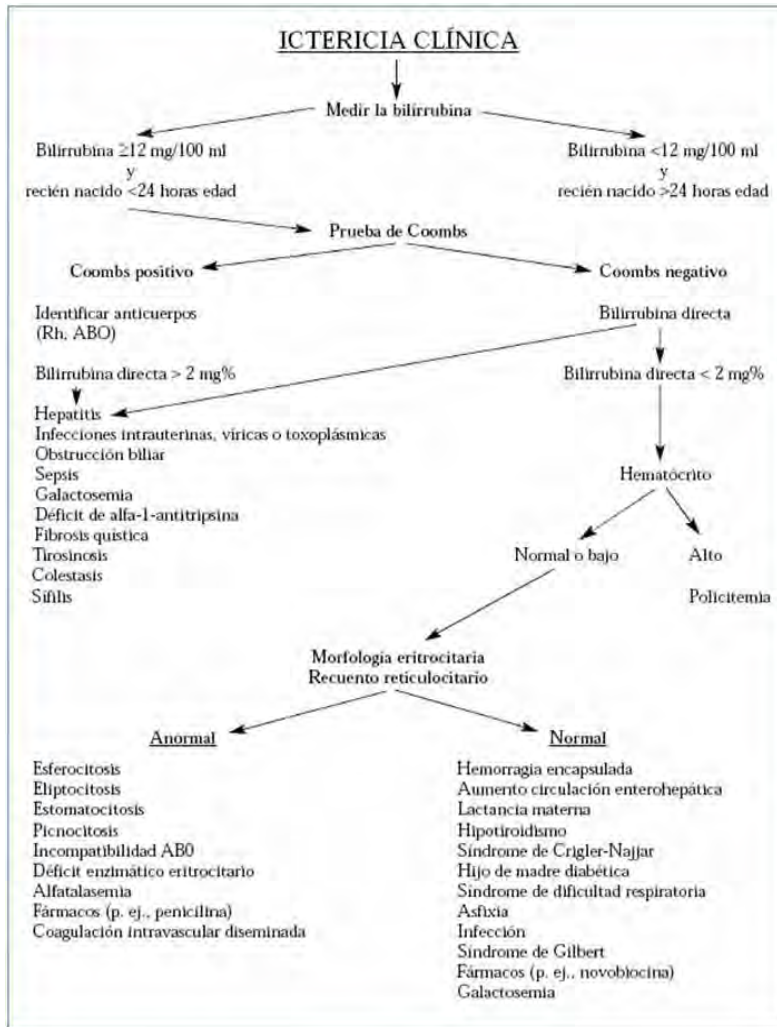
ICTERICIA CLÍNICA

Medir la bilirrubina

Bilirrubina $\geq$12 mg/100 ml
y
recién nacido <24 horas edad

Bilirrubina <12 mg/100 ml
y
recién nacido >24 horas edad

Prueba de Coombs

Coombs positivo

Coombs negativo

Identificar anticuerpos
(Rh, ABO)

Bilirrubina directa

Bilirrubina directa > 2 mg%

Bilirrubina directa < 2 mg%

Hepatitis
Infecciones intrauterinas, víricas o toxoplásmicas
Obstrucción biliar
Sepsis
Galactosemia
Déficit de alfa-1-antitripsina
Fibrosis quística
Tirosinosis
Colestasis
Sífilis

Hematócrito

Normal o bajo

Alto

Policitemia

Morfología eritrocitaria
Recuento reticulocitario

Anormal

Esferocitosis
Eliptocitosis
Estomatocitosis
Picnocitosis
Incompatibilidad AB0
Déficit enzimático eritrocitario
Alfatalasemia
Fármacos (p. ej., penicilina)
Coagulación intravascular diseminada

Normal

Hemorragia encapsulada
Aumento circulación enterohepática
Lactancia materna
Hipotiroidismo
Síndrome de Crigler-Najjar
Hijo de madre diabética
Síndrome de dificultad respiratoria
Asfixia
Infección
Síndrome de Gilbert
Fármacos (p. ej., novobiocina)
Galactosemia